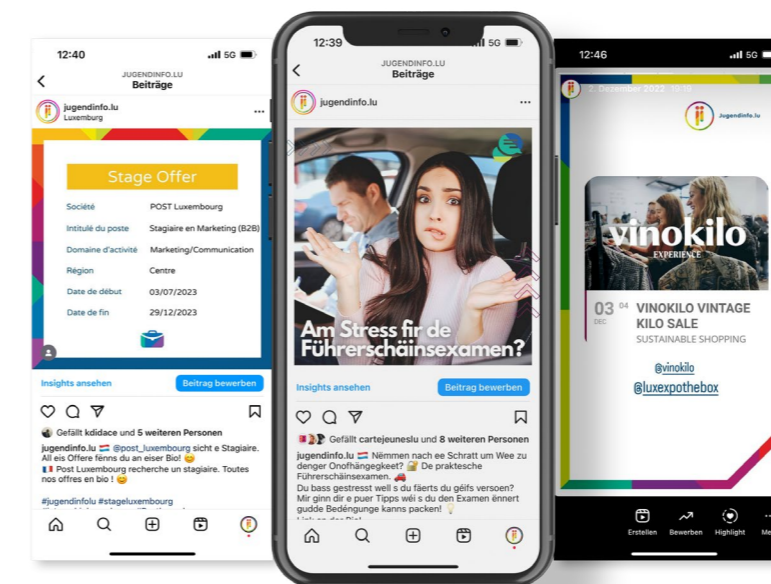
12:40
5G
JUGENDINFO.LU
Beiträge
jugendinfo.lu
Luxemburg

Stage Offer

| | |
|---|---|
| Société | POST Luxembourg |
| Intitulé du poste | Stagiaire en Marketing (B2B) |
| Domaine d'activité | Marketing/Communication |
| Région | Centre |
| Date de début | 03/07/2023 |
| Date de fin | 29/12/2023 |

Insights ansehen
Beitrag bewerben
Gefällt kdidace und 5 weiteren Personen
jugendinfo.lu 🇱🇺 @post_luxembourg sicht e Stagiaire. All eis Offere fënns du an eiser Bio! 😊
🇫🇷 Post Luxembourg recherche un stagiaire. Toutes nos offres en bio ! 😊
#jugendinfolu #stageluxembourg

12:39
JUGENDINFO.LU
Beiträge
jugendinfo.lu
Am Stress fir de Führerschäinsexamen?
Insights ansehen
Beitrag bewerben
Gefällt cartejeuneslu und 8 weiteren Personen
jugendinfo.lu 🇱🇺 Nëmmen nach ee Schratt um Wee zu denger Onofhängegkeet? De praktesche Führerschäinsexamen. 🚗
Du bass gestresst well s du fäerts du gëlfs versoen? Mir ginn dir e puer Tipps wéi s du den Examen ënnert gudde Bedéngunge kanns packen! 💡
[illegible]

12:46
5G
2. Dezember 2022 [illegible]
jugendinfo.lu
vinokilo
EXPERIENCE
03 04
DEC
VINOKILO VINTAGE KILO SALE
SUSTAINABLE SHOPPING
@vinokilo
@luxexpothebox
Erstellen
Bewerben
Highlight
Me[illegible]